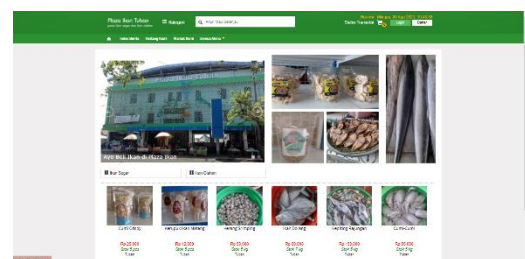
Pasar Ikan Tuban

Kategori

Masuk Tersedia

Login

Daftar

Ayo Beli Ikan di Pasar Ikan

Ikan Segar

Ikan Olahan

Cumi Kering

Kerupuk Ikan Tenggiri

Kerang Simping

Ikan Tongkol

Cumi-Cumi

Rp 25.000

Rp 18.000

Rp 20.000

Rp 20.000

Rp 35.000

Rp 30.000